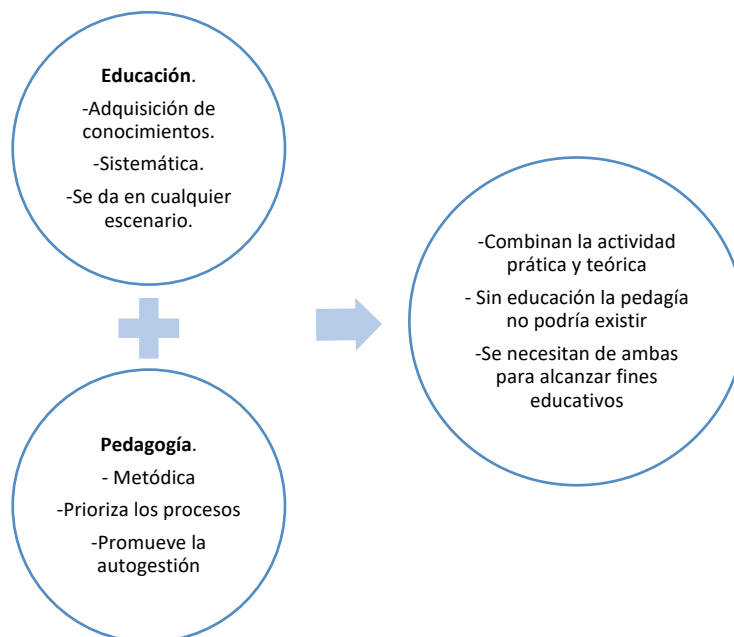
**Educación**.

-Adquisición de conocimientos.

-Sistemática.

-Se da en cualquier escenario.

**Pedagogía**.

- Metódica

-Prioriza los procesos

-Promueve la autogestión

-Combinan la actividad prática y teórica

- Sin educación la pedagía no podría existir

-Se necesitan de ambas para alcanzar fines educativos